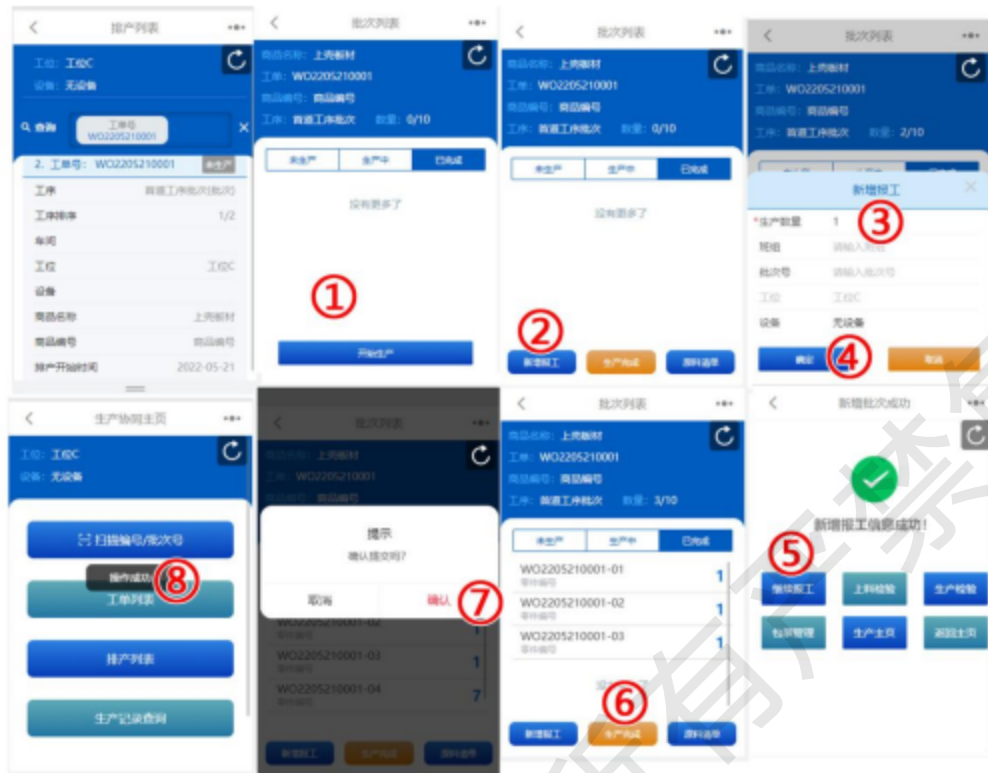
排产列表
工位: 工位C
设备: 无设备
查询
工单号 WO2205210001
2. 工单号: WO2205210001 未生产
工序 首道工序批次(批次)
工序排序 1/2
车间
工位 工位C
设备
商品名称 上壳板材
商品编号 商品编号
排产开始时间 2022-05-21

批次列表
商品名称: 上壳板材
工单: WO2205210001
商品编号: 商品编号
工序: 首道工序批次 数量: 0/10
未生产 生产中 已完成
没有更多了
①
开始生产

批次列表
商品名称: 上壳板材
工单: WO2205210001
商品编号: 商品编号
工序: 首道工序批次 数量: 0/10
未生产 生产中 已完成
没有更多了
②
新增报工 生产完成 原料追溯

批次列表
商品名称: 上壳板材
工单: WO2205210001
商品编号: 商品编号
工序: 首道工序批次 数量: 2/10
新增报工
*生产数量 1 ③
班组 请输入班组
批次号 请输入批次号
工位 工位C
设备 无设备
确定 ④ 取消

生产协同主页
工位: 工位C
设备: 无设备
扫描编号/批次号
操作成功 ⑧
工单列表
排产列表
生产记录查询

批次列表
商品名称: 上壳板材
工单: WO2205210001
商品编号: 商品编号
提示
确认提交吗?
取消 确认 ⑦
WO2205210001-02
WO2205210001-03 1
WO2205210001-04 7
新增报工 生产完成 原料追溯

批次列表
商品名称: 上壳板材
工单: WO2205210001
商品编号: 商品编号
工序: 首道工序批次 数量: 3/10
未生产 生产中 已完成
WO2205210001-01 1
零件编号
WO2205210001-02 1
零件编号
WO2205210001-03 1
零件编号
⑥
新增报工 生产完成 原料追溯

新增批次成功
新增报工信息成功!
⑤
继续报工 上料校验 生产检验
包装管理 生产主页 返回主页